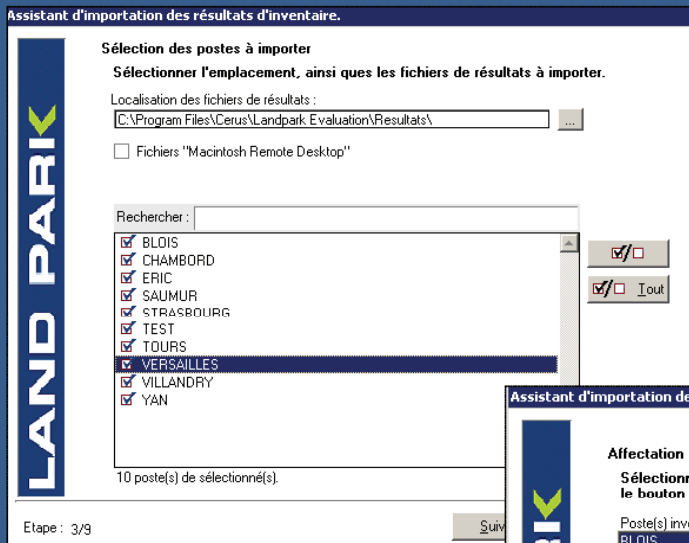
Assistant d'importation des résultats d'inventaire.

LAND PARK

Sélection des postes à importer

Sélectionner l'emplacement, ainsi ques les fichiers de résultats à importer.

Localisation des fichiers de résultats :

C:\Program Files\Cerus\Landpark Evaluation\Resultats\

...

Fichiers "Macintosh Remote Desktop"

Rechercher :

BLOIS
CHAMBORD
ERIC
SAUMUR
STRASBOURG
TEST
TOURS
VERSAILLES
VILLANDRY
YAN

Tout

10 poste(s) de sélectionné(s).

Etape : 3/9

Suiv

Assistant d'importation de

Affectation

Sélection

le bouton

Poste(s) inv

BLOIS